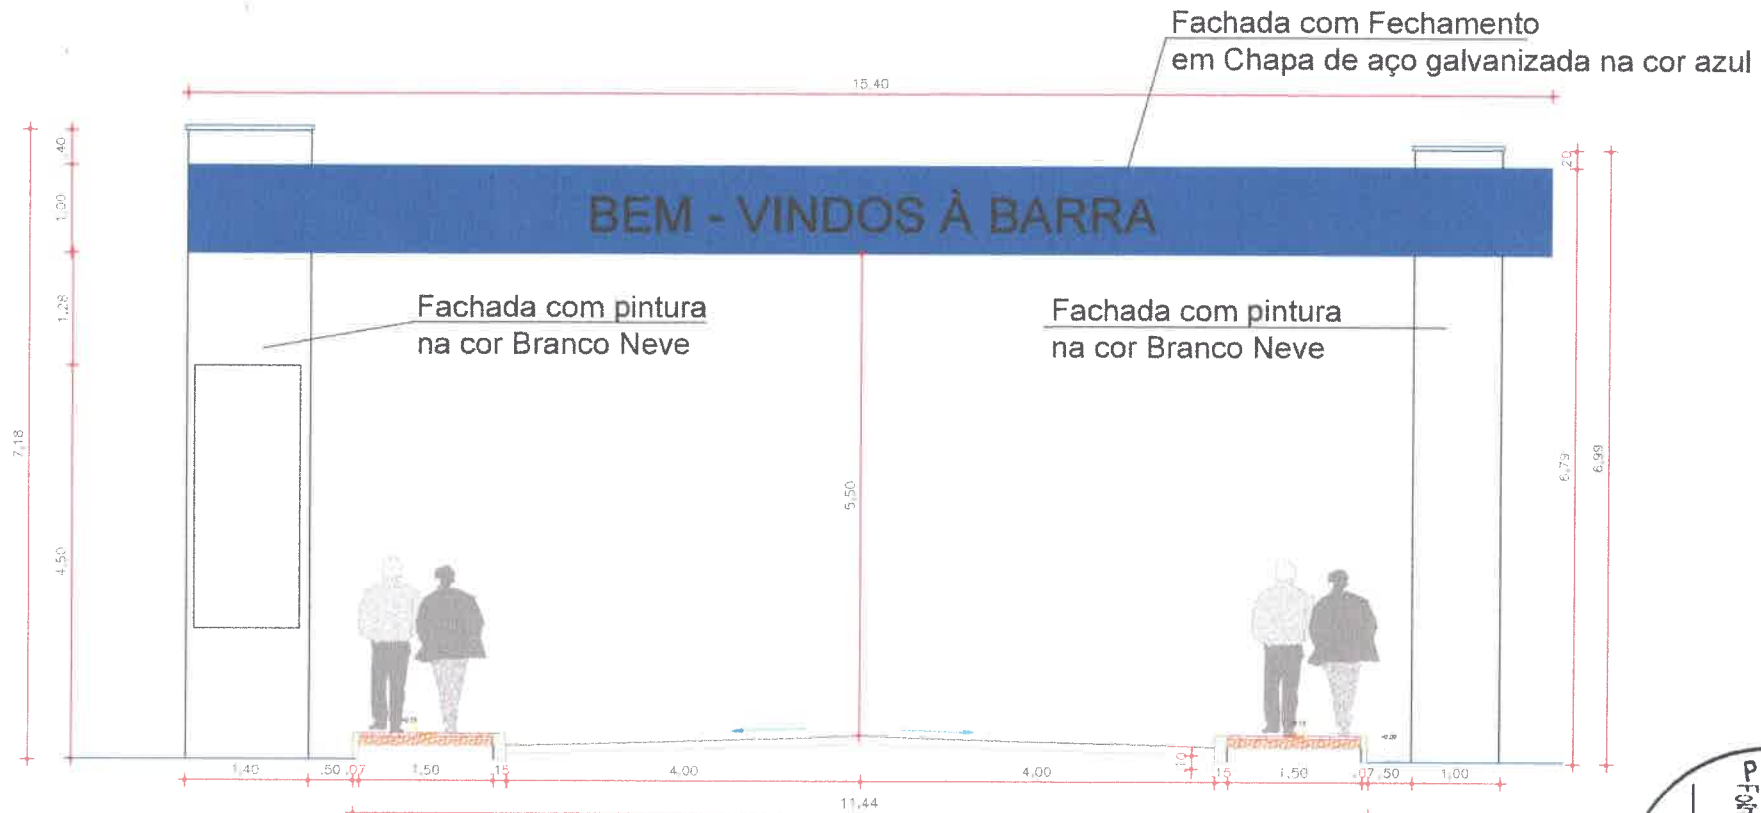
Fachada com Fechamento
em Chapa de aço galvanizada na cor azul

15,40

BEM - VINDOS À BARRA

Fachada com pintura
na cor Branco Neve

Fachada com pintura
na cor Branco Neve

,40
1,00
1,28
4,50
7,18
5,50
,20
6,79
6,99

1,40 ,50 ,07 1,50 ,15 4,00 4,00 ,10 ,15 1,50 ,07 ,50 1,00

11,44